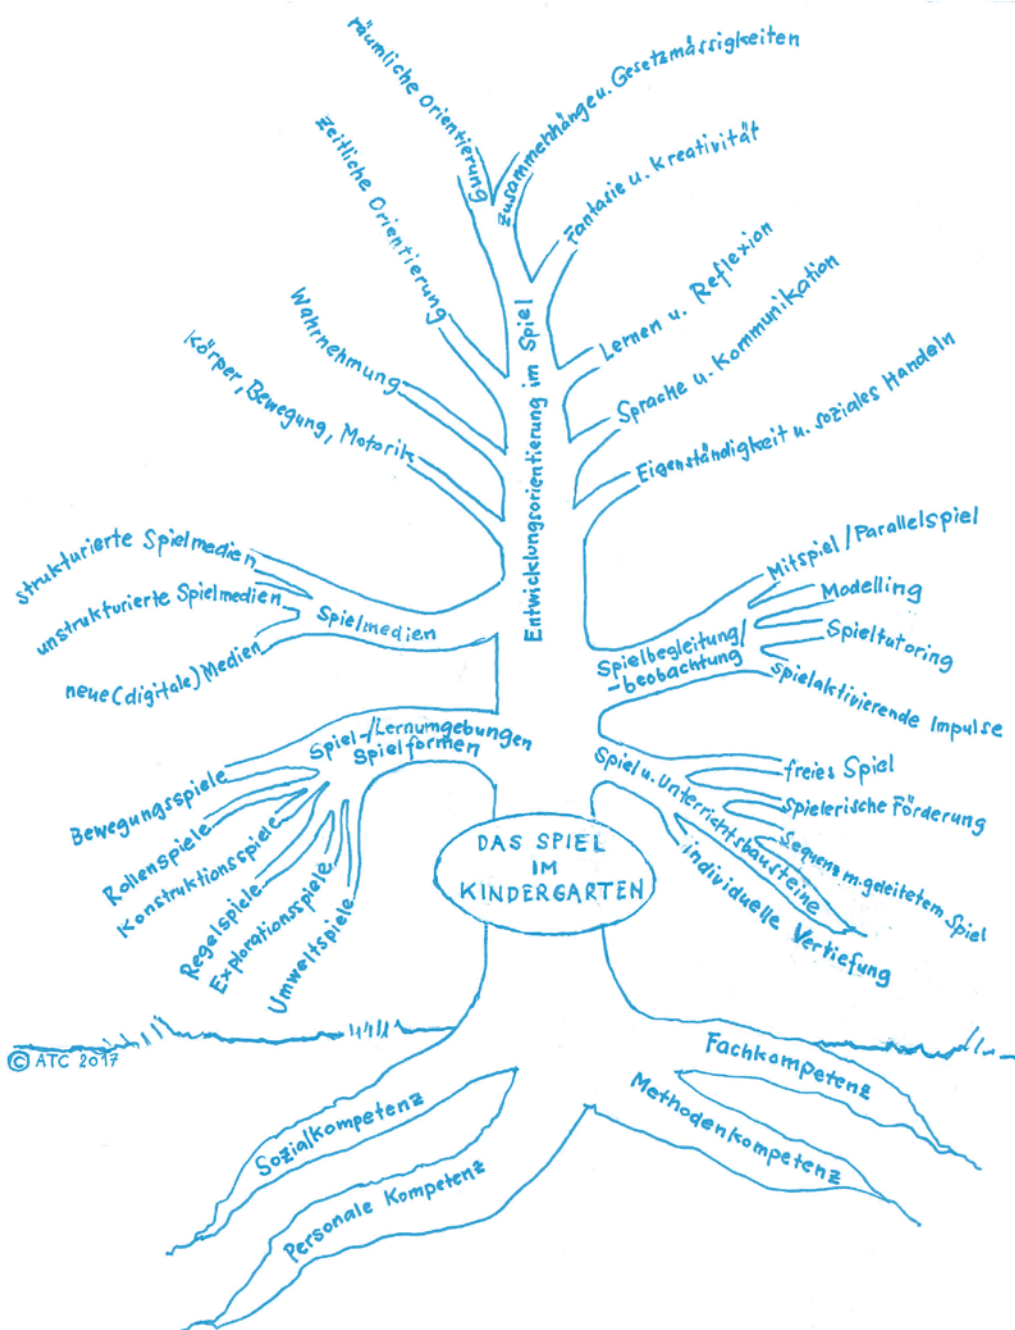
räumliche Orientierung
Zusammenhänge u. Gesetzmässigkeiten
Fantasie u. Kreativität
Zeitliche Orientierung
Wahrnehmung
Körper, Bewegung, Motorik
Lernen u. Reflexion
Sprache u. Kommunikation
Eigenständigkeit u. soziales Handeln
Entwicklungsorientierung im Spiel

strukturierte Spielmedien
unstrukturierte Spielmedien
neue (digitale) Medien
Spielmedien

Mitspiel / Parallelspiel
Modelling
Spieltutoring
spielaktivierende Impulse
Spielbegleitung/ -beobachtung

Spiel-/Lernumgebungen
Spielformen
Bewegungsspiele
Rollenspiele
Konstruktionsspiele
Regelspiele
Explorationsspiele
Umweltspiele

Spiel u. Unterrichtsbausteine
freies Spiel
Spielerische Förderung
Sequenz m. geleitetem Spiel
individuelle Vertiefung

DAS SPIEL IM KINDERGARTEN

© ATC 2017

Sozialkompetenz
Personale Kompetenz
Fachkompetenz
Methodenkompetenz